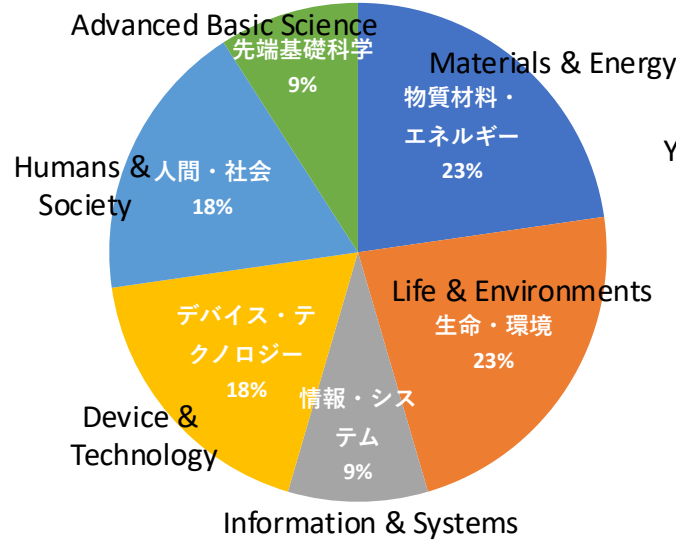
Advanced Basic Science
先端基礎科学
9%

Materials & Energy
物質材料・エネルギー
23%

Y

Humans & Society
人間・社会
18%

Life & Environments
生命・環境
23%

デバイス・テクノロジー
18%

Device & Technology

情報・システム
9%

Information & Systems